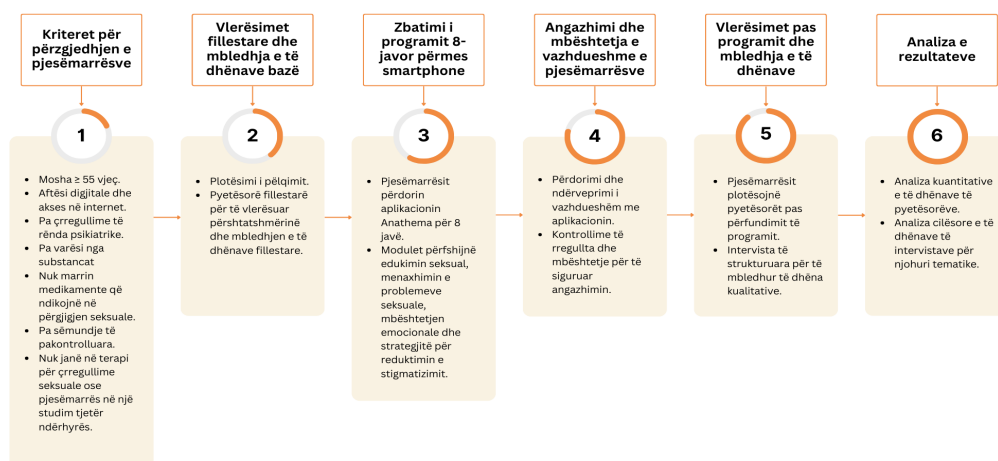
Kriteret për përzgjedhjen e pjesëmarrësve

1

- Mosha ≥ 55 vjeç.
- Aftësi digjitale dhe akses në internet.
- Pa çrregullime të rënda psikiatrike.
- Pa varësi nga substancat
- Nuk marrin medikamente që ndikojnë në përgjigjen seksuale.
- Pa sëmundje të pakontrolluara.
- Nuk janë në terapi për çrregullime seksuale ose pjesëmarrës në një studim tjetër ndërhyrës.

Vlerësimet fillestare dhe mbledhja e të dhënave bazë

2

- Plotësimi i pëlqimit.
- Pyetësorë fillestarë për të vlerësuar përshtatshmërinë dhe mbledhjen e të dhënave fillestare.

Zbatimi i programit 8-javor përmes smartphone

3

- Pjesëmarrësit përdorin aplikacionin Anathema për 8 javë.
- Modulet përfshijnë edukimin seksual, menaxhimin e problemeve seksuale, mbështetjen emocionale dhe strategjitë për reduktimin e stigmatizimit.

Angazhimi dhe mbështetja e vazhdueshme e pjesëmarrësve

4

- Përdorimi dhe ndërveprimi i vazhdueshëm me aplikacionin.
- Kontrollime të rregullta dhe mbështetje për të siguruar angazhimin.

Vlerësimet pas programit dhe mbledhja e të dhënave

5

- Pjesëmarrësit plotësojnë pyetësorët pas përfundimit të programit.
- Intervista të strukturuara për të mbledhur të dhëna kualitative.

Analiza e rezultateve

6

- Analiza kuantitative e të dhënave të pyetësorëve.
- Analiza cilësore e të dhënave të intervistave për njohuri tematike.